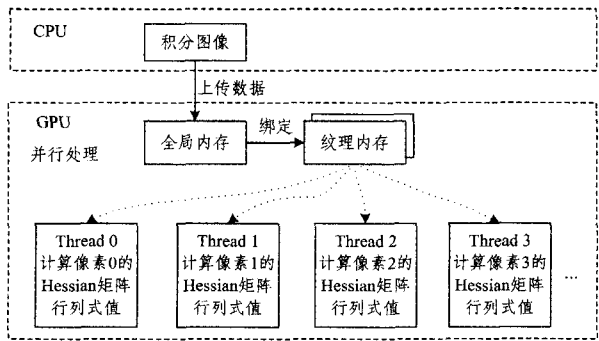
CPU

积分图像

上传数据

GPU

并行处理

全局内存

绑定

纹理内存

Thread 0 计算像素0的 Hessian矩阵 行列式值

Thread 1 计算像素1的 Hessian矩阵 行列式值

Thread 2 计算像素2的 Hessian矩阵 行列式值

Thread 3 计算像素3的 Hessian矩阵 行列式值

...